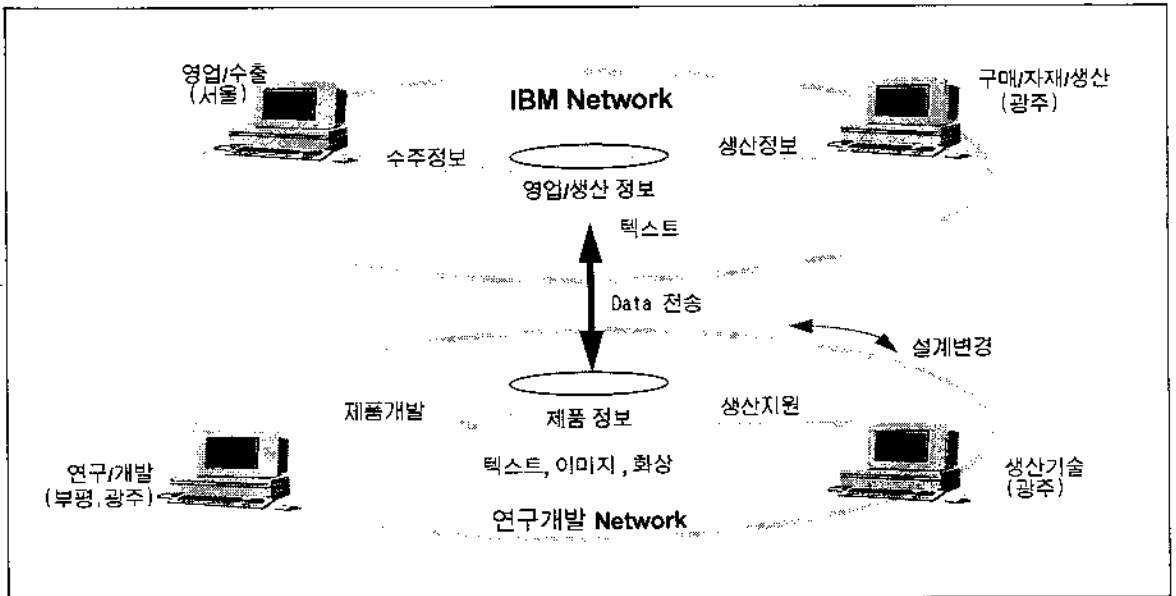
영업/수출
(서울)

IBM Network

구매/자재/생산
(광주)

수주정보

생산정보

영업/생산 정보

텍스트

Data 전송

설계변경

제품개발

제품 정보

생산지원

텍스트, 이미지, 화상

연구/개발
(부평, 광주)

생산기술
(광주)

연구개발 Network